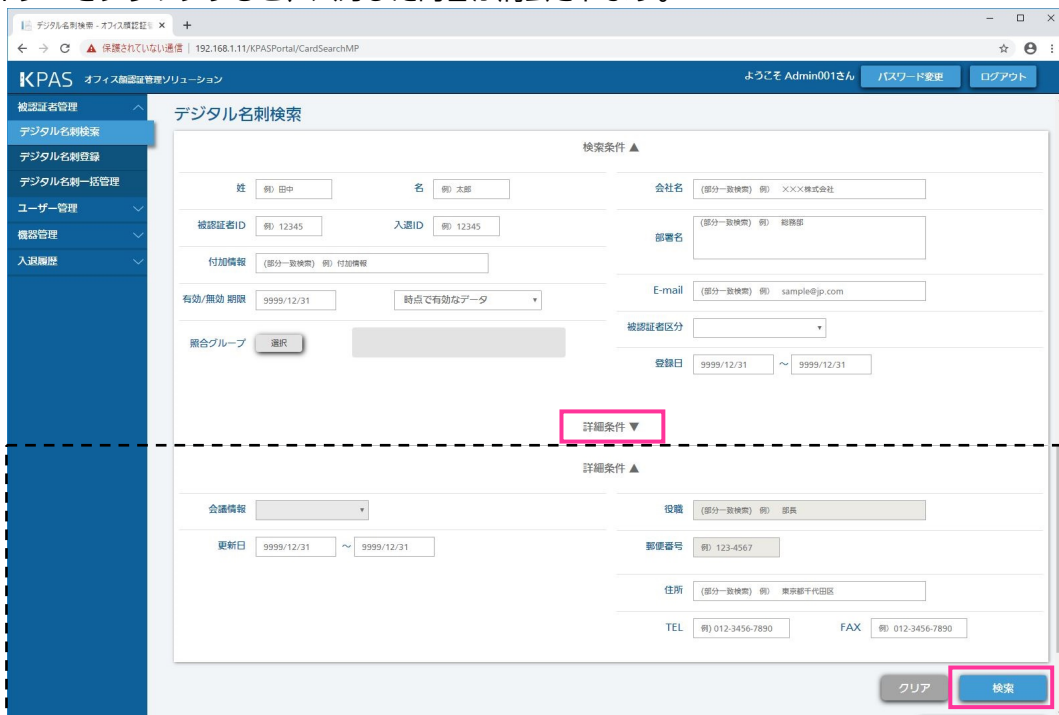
デジタル名刺検索 - オフィス顔認証 ×　+

← → C ▲ 保護されていない通信 | 192.168.1.11/KPASPortal/CardSearchMP

KPAS オフィス顔認証管理ソリューション

ようこそ Admin001さん　パスワード変更　ログアウト

被認証者管理
デジタル名刺検索
デジタル名刺登録
デジタル名刺一括管理
ユーザー管理
機器管理
入退履歴

デジタル名刺検索

検索条件 ▲

姓 例）田中
名 例）太郎
被認証者ID 例）12345
入退ID 例）12345
付加情報 (部分一致検索) 例）付加情報
有効/無効 期限 9999/12/31　時点で有効なデータ
照合グループ 選択

会社名 (部分一致検索) 例） XXX株式会社
部署名 (部分一致検索) 例） 総務部
E-mail (部分一致検索) 例） sample@jp.com
被認証者区分
登録日 9999/12/31 ～ 9999/12/31

詳細条件 ▼

詳細条件 ▲

会議情報
更新日 9999/12/31 ～ 9999/12/31

役職 (部分一致検索) 例） 部長
郵便番号 例）123-4567
住所 (部分一致検索) 例） 東京都千代田区
TEL 例）012-3456-7890
FAX 例）012-3456-7890

クリア　検索